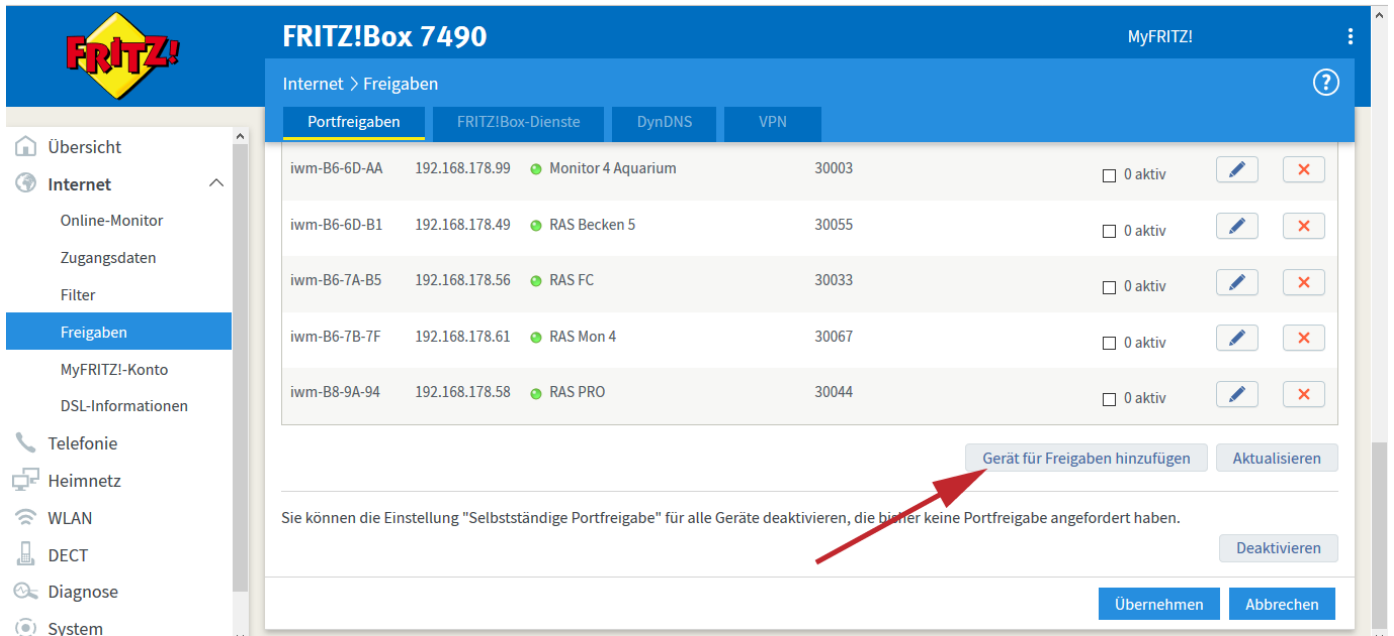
FRITZ!

FRITZ!Box 7490

MyFRITZ!

Internet > Freigaben

?

Portfreigaben
FRITZ!Box-Dienste
DynDNS
VPN

Übersicht
Internet
Online-Monitor
Zugangsdaten
Filter
Freigaben
MyFRITZ!-Konto
DSL-Informationen
Telefonie
Heimnetz
WLAN
DECT
Diagnose
System

| | | | | | | |
|---|---|---|---|---|---|---|
| iwm-B6-6D-AA | 192.168.178.99 | Monitor 4 Aquarium | 30003 | 0 aktiv | | |
| iwm-B6-6D-B1 | 192.168.178.49 | RAS Becken 5 | 30055 | 0 aktiv | | |
| iwm-B6-7A-B5 | 192.168.178.56 | RAS FC | 30033 | 0 aktiv | | |
| iwm-B6-7B-7F | 192.168.178.61 | RAS Mon 4 | 30067 | 0 aktiv | | |
| iwm-B8-9A-94 | 192.168.178.58 | RAS PRO | 30044 | 0 aktiv | | |

Gerät für Freigaben hinzufügen
Aktualisieren

Sie können die Einstellung "Selbstständige Portfreigabe" für alle Geräte deaktivieren, die bisher keine Portfreigabe angefordert haben.

Deaktivieren

Übernehmen
Abbrechen